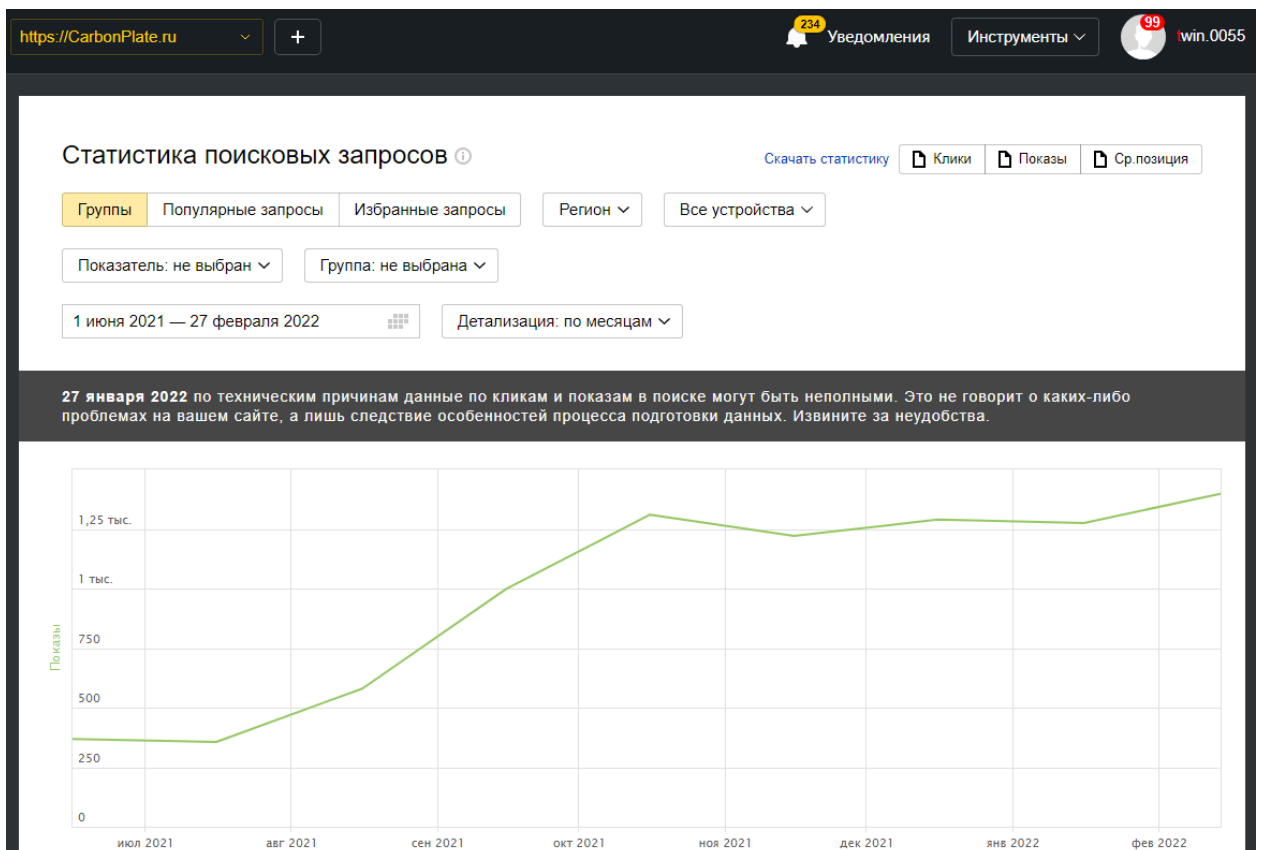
https://CarbonPlate.ru

+

234 Уведомления

Инструменты

99 twin.0055

Статистика поисковых запросов

Скачать статистику

Клики

Показы

Ср.позиция

Группы

Популярные запросы

Избранные запросы

Регион

Все устройства

Показатель: не выбран

Группа: не выбрана

1 июня 2021 — 27 февраля 2022

Детализация: по месяцам

**27 января 2022** по техническим причинам данные по кликам и показам в поиске могут быть неполными. Это не говорит о каких-либо проблемах на вашем сайте, а лишь следствие особенностей процесса подготовки данных. Извините за неудобства.

1,25 тыс.

1 тыс.

750

500

250

0

Показы

июл 2021

авг 2021

сен 2021

окт 2021

ноя 2021

дек 2021

янв 2022

фев 2022